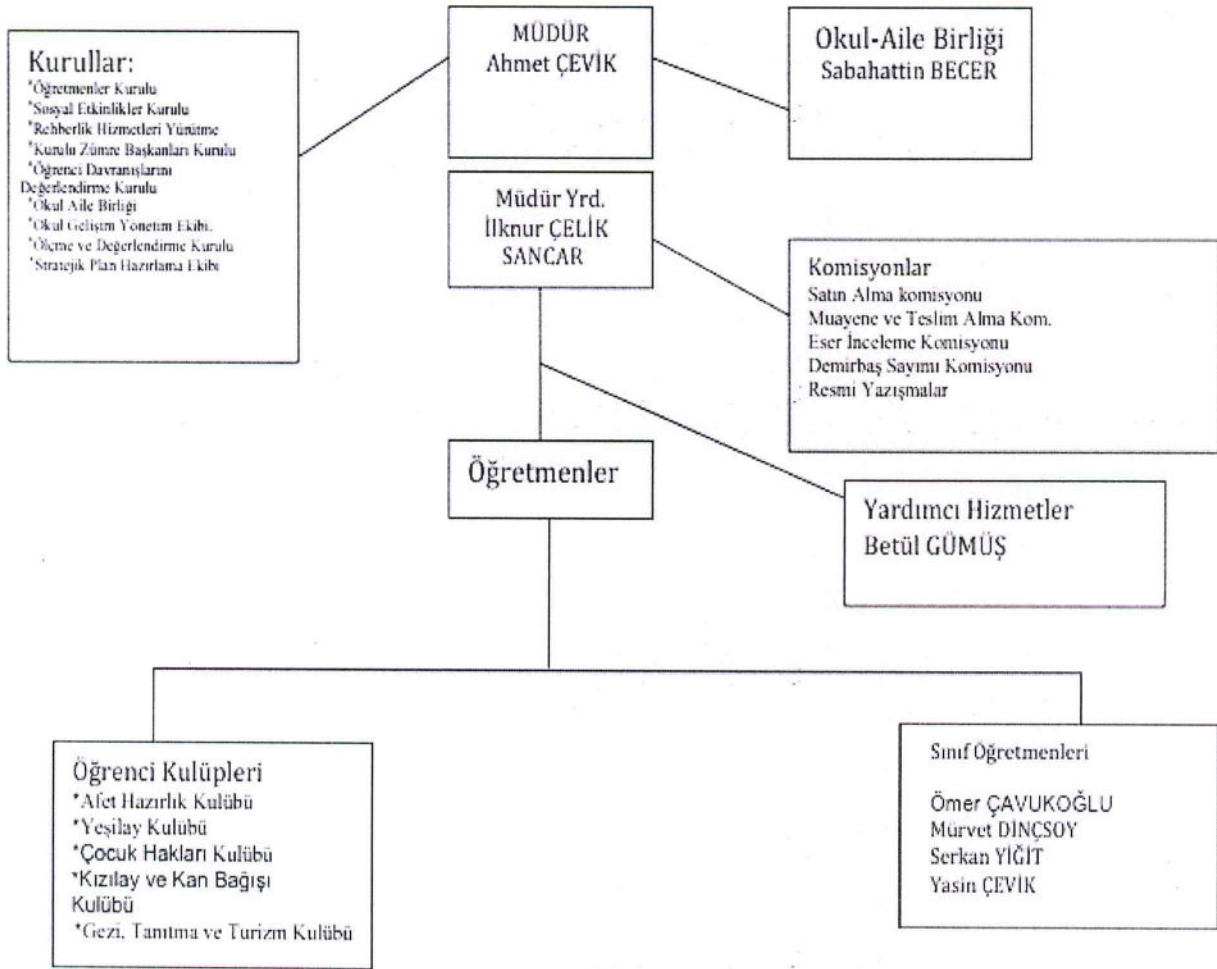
Kurullar:
*Öğretmenler Kurulu
*Sosyal Etkinlikler Kurulu
*Rehberlik Hizmetleri Yürütme
*Kurulu Zümre Başkanları Kurulu
*Öğrenci Davranışlarını Değerlendirme Kurulu
*Okul Aile Birliği
*Okul Gelişim Yönetim Ekibi.
*Ölçme ve Değerlendirme Kurulu
*Stratejik Plan Hazırlama Ekibi

MÜDÜR
Ahmet ÇEVİK

Okul-Aile Birliği
Sabahattin BECER

Müdür Yrd.
İlknur ÇELİK SANCAR

Komisyonlar
Satın Alma komisyonu
Muayene ve Teslim Alma Kom.
Eser İnceleme Komisyonu
Demirbaş Sayımı Komisyonu
Resmi Yazışmalar

Öğretmenler

Yardımcı Hizmetler
Betül GÜMÜŞ

Öğrenci Kulüpleri
*Afet Hazırlık Kulübü
*Yeşilay Kulübü
*Çocuk Hakları Kulübü
*Kızılay ve Kan Bağışı Kulübü
*Gezi, Tanıtma ve Turizm Kulübü

Sınıf Öğretmenleri

Ömer ÇAVUKOĞLU
Mürvet DİNÇSOY
Serkan YİĞİT
Yasin ÇEVİK